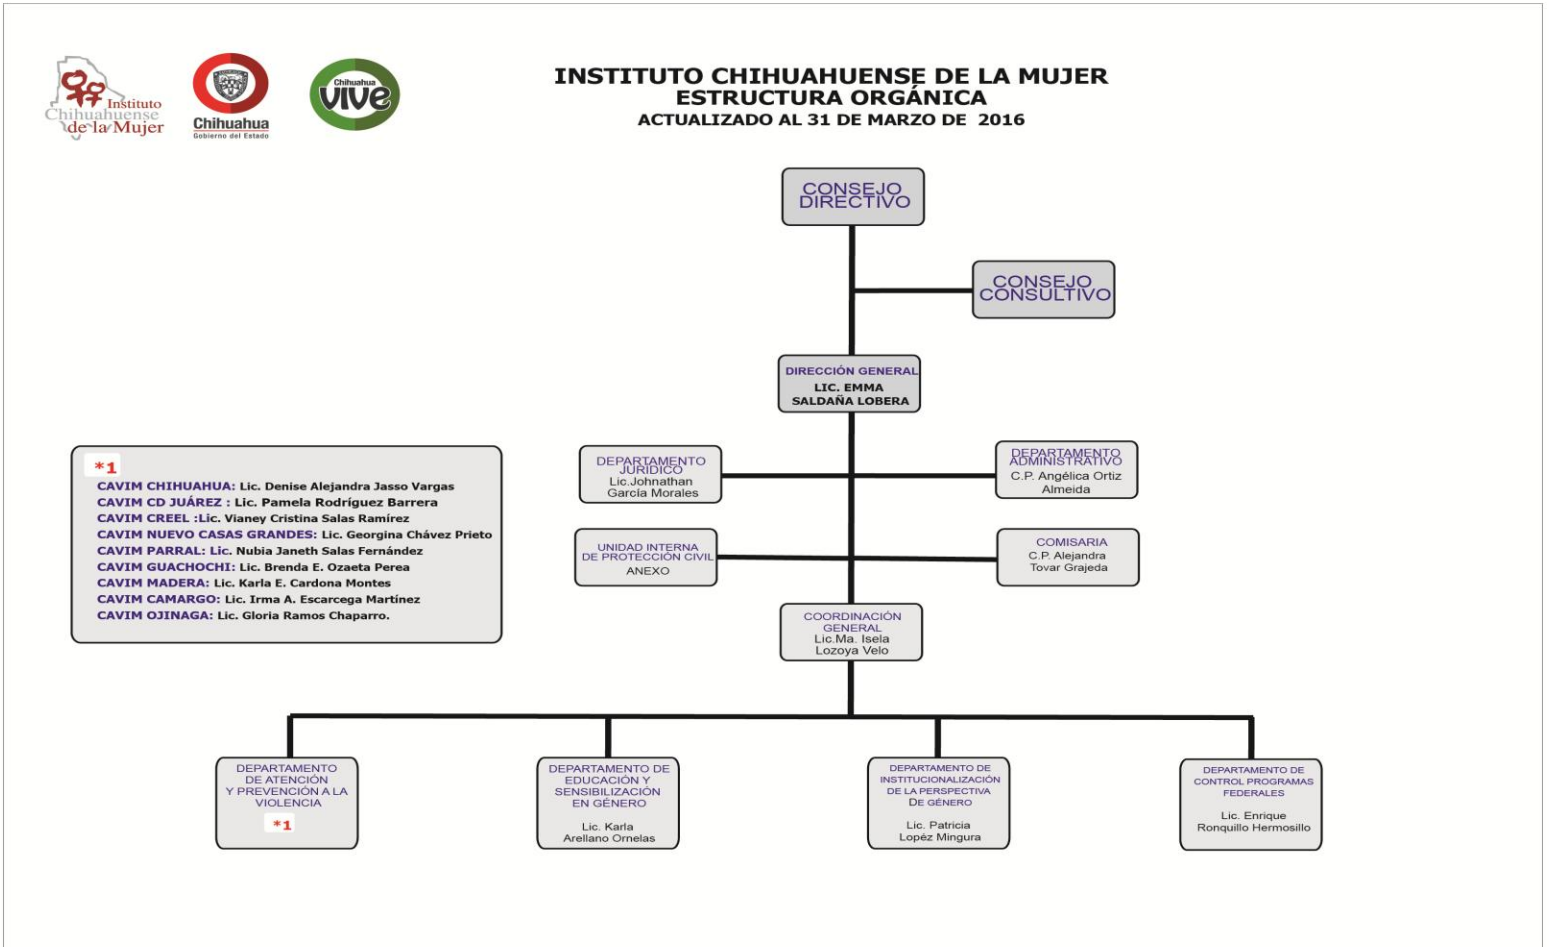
Instituto Chihuahuense de la Mujer

Chihuahua
Gobierno del Estado

Chihuahua
vive

INSTITUTO CHIHUAHUENSE DE LA MUJER
ESTRUCTURA ORGÁNICA
ACTUALIZADO AL 31 DE MARZO DE 2016

CONSEJO DIRECTIVO

CONSEJO CONSULTIVO

DIRECCIÓN GENERAL
LIC. EMMA SALDAÑA LOBERA

DEPARTAMENTO JURIDICO
Lic.Johnathan García Morales

DEPARTAMENTO ADMINISTRATIVO
C.P. Angélica Ortiz Almeida

UNIDAD INTERNA DE PROTECCIÓN CIVIL
ANEXO

COMISARIA
C.P. Alejandra Tovar Grajeda

COORDINACIÓN GENERAL
Lic.Ma. Isela Lozoya Velo

*1
CAVIM CHIHUAHUA: Lic. Denise Alejandra Jasso Vargas
CAVIM CD JUÁREZ : Lic. Pamela Rodríguez Barrera
CAVIM CREEL :Lic. Vianey Cristina Salas Ramírez
CAVIM NUEVO CASAS GRANDES: Lic. Georgina Chávez Prieto
CAVIM PARRAL: Lic. Nubia Janeth Salas Fernández
CAVIM GUACHOCHI: Lic. Brenda E. Ozaeta Perea
CAVIM MADERA: Lic. Karla E. Cardona Montes
CAVIM CAMARGO: Lic. Irma A. Escarcega Martínez
CAVIM OJINAGA: Lic. Gloria Ramos Chaparro.

DEPARTAMENTO DE ATENCIÓN Y PREVENCIÓN A LA VIOLENCIA
*1

DEPARTAMENTO DE EDUCACIÓN Y SENSIBILIZACIÓN EN GÉNERO
Lic. Karla Arellano Ornelas

DEPARTAMENTO DE INSTITUCIONALIZACIÓN DE LA PERSPECTIVA DE GÉNERO
Lic. Patricia Lopéz Mingura

DEPARTAMENTO DE CONTROL PROGRAMAS FEDERALES
Lic. Enrique Ronquillo Hermosillo